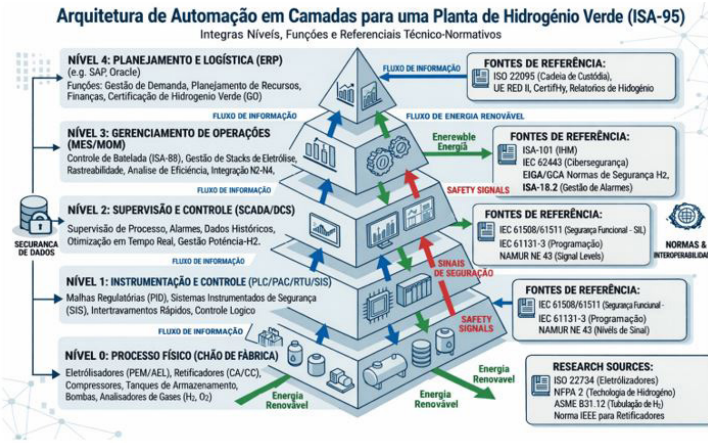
Arquitetura de Automação em Camadas para uma Planta de Hidrogénio Verde (ISA-95)

Integras Níveis, Funções e Referenciais Técnico-Normativos

NÍVEL 4: PLANEJAMENTO E LOGÍSTICA (ERP)
(e.g. SAP, Oracle)
Funções: Gestão de Demanda, Planejamento de Recursos, Finanças, Certificação de Hidrogenio Verde (GO)

FLUXO DE INFORMAÇÃO

FONTES DE REFERÊNCIA:
ISO 22095 (Cadeia de Custódia), UE RED II, CertifHy, Relatórios de Hidrogénio

FLUXO DE INFORMAÇÃO

FLUXO DE ENERGIA RENOVÁVEL

NÍVEL 3: GERENCIAMENTO DE OPERAÇÕES (MES/MOM)
Controle de Batelada (ISA-88), Gestão de Stacks de Eletrólise, Rastreabilidade, Analise de Eficiência, Integração N2-N4,

Enerewble Energiã

FONTES DE REFERÊNCIA:
ISA-101 (IHM)
IEC 62443 (Cibersegurança)
EIGA/GCA Normas de Segurança H2,
ISA-18.2 (Gestão de Alarmes)

SAFETY SIGNALS

FLUXO DE INFORMAÇÃO

NÍVEL 2: SUPERVISÃO E CONTROLE (SCADA/DCS)
Supervisão de Processo, Alarmes, Dados Históricos, Otimização em Tempo Real, Gestão Potência-H2.

SECURANCA DE DADOS

FONTES DE REFERÊNCIA:
IEC 61508/61511 (Segurança Funcional - SIL)
IEC 61131-3 (Programação)
NAMUR NE 43 (Signal Levels)

NORMAS & INTEROPERABILIDADE

SINAIS DE SEGURAÇÃO

FLUXO DE INFORMAÇÃO

NÍVEL 1: INSTRUMENTAÇÃO E CONTROLE (PLC/PAC/RTU/SIS)
Malhas Regulatórias (PID), Sistemas Instrumentados de Segurança (SIS), Intertravamentos Rápidos, Controle Logico

FONTES DE REFERÊNCIA:
IEC 61508/61511 (Segurança Funcional -
IEC 61131-3 (Programação)
NAMUR NE 43 (Nivéis de Sinal)

SAFETY SIGNALS

FLUXO DE INFORMAÇÃO

NÍVEL 0: PROCESSO FÍSICO (CHÃO DE FÁBRICA)
Eletrólisadores (PEM/AEL), Retificadores (CA/CC), Compressores, Tanques de Armazenamento, Bombas, Analisadores de Gases ($H_2$, $O_2$)

Energia Renovável

Energia Renovável

Energia Renovavel

RESEARCH SOURCES:
ISO 22734 (Eletrólizadores)
NFPA 2 (Tecnologia de Hidrogênio)
ASME B31.12 (Tubulação de $H_2$)
Norma IEEE para Retificadores